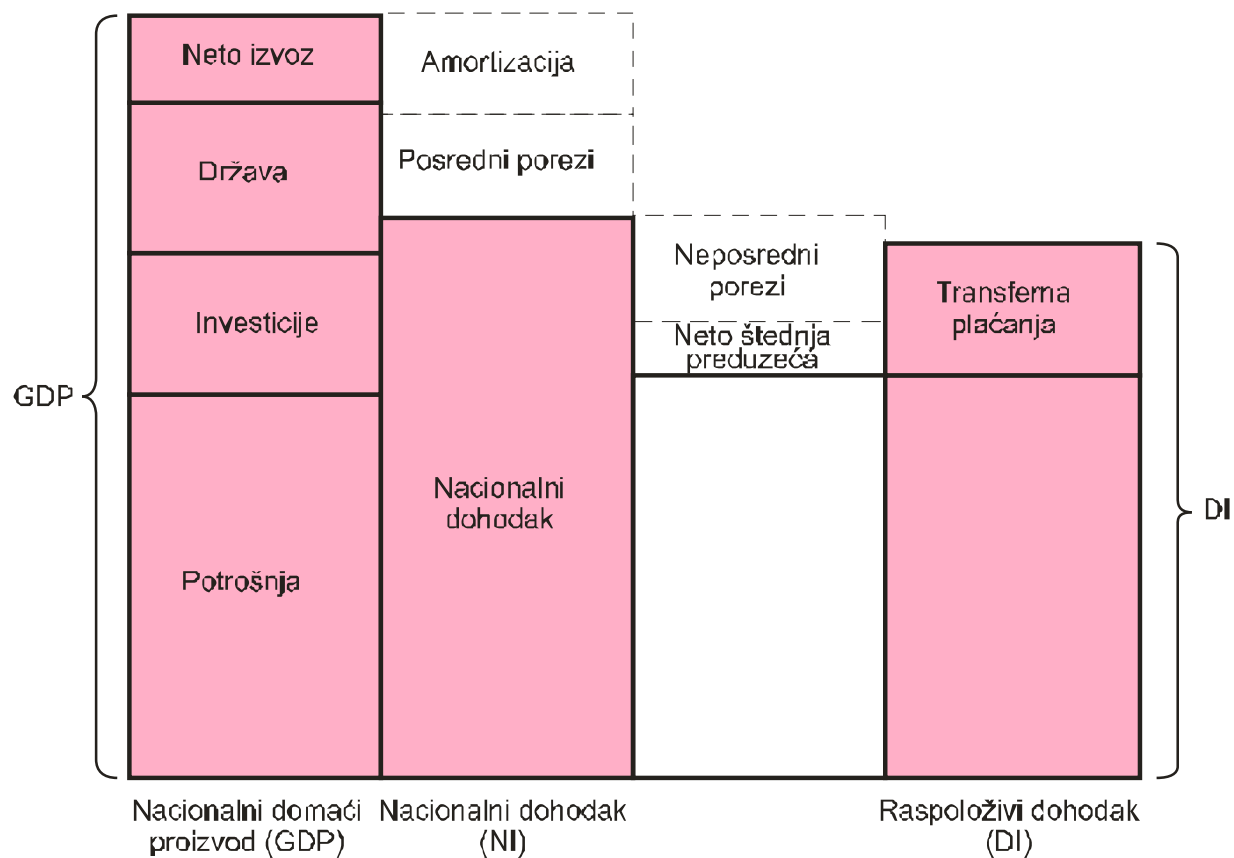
GDP

Neto izvoz

Država

Investicije

Potrošnja

Amortizacija

Posredni porezi

Nacionalni dohodak

Neposredni porezi

Neto štednja preduzeća

Transferna plaćanja

DI

Nacionalni domaći proizvod (GDP)

Nacionalni dohodak (NI)

Raspoloživi dohodak (DI)